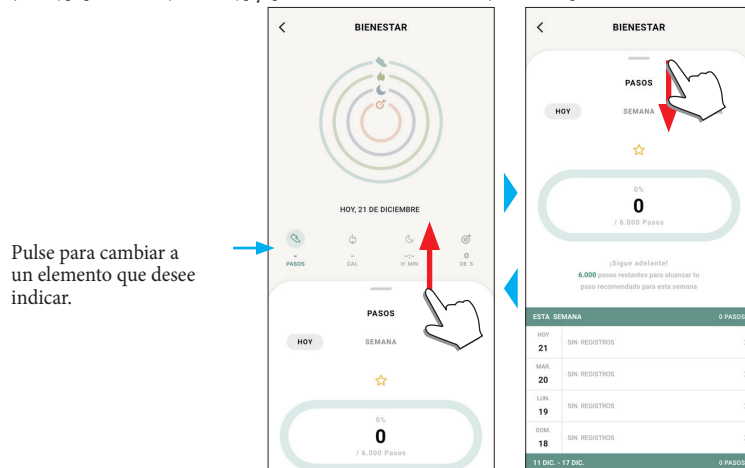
Pulse para cambiar a un elemento que desee indicar.

BIENESTAR

HOY, 21 DE DICIEMBRE

-
PASOS

-
CAL

--:--
H : MIN

0
DE 5

PASOS

HOY

SEMANA

0%
0
/ 6.000 Pasos

BIENESTAR

PASOS

HOY

SEMANA

0%
0
/ 6.000 Pasos

¡Sigue adelante!
6.000 pasos restantes para alcanzar tu paso recomendado para esta semana

ESTA SEMANA

0 PASOS

HOY
21
SIN REGISTROS

MAR.
20
SIN REGISTROS

LUN.
19
SIN REGISTROS

DOM.
18
SIN REGISTROS

11 DIC. - 17 DIC.

0 PASOS